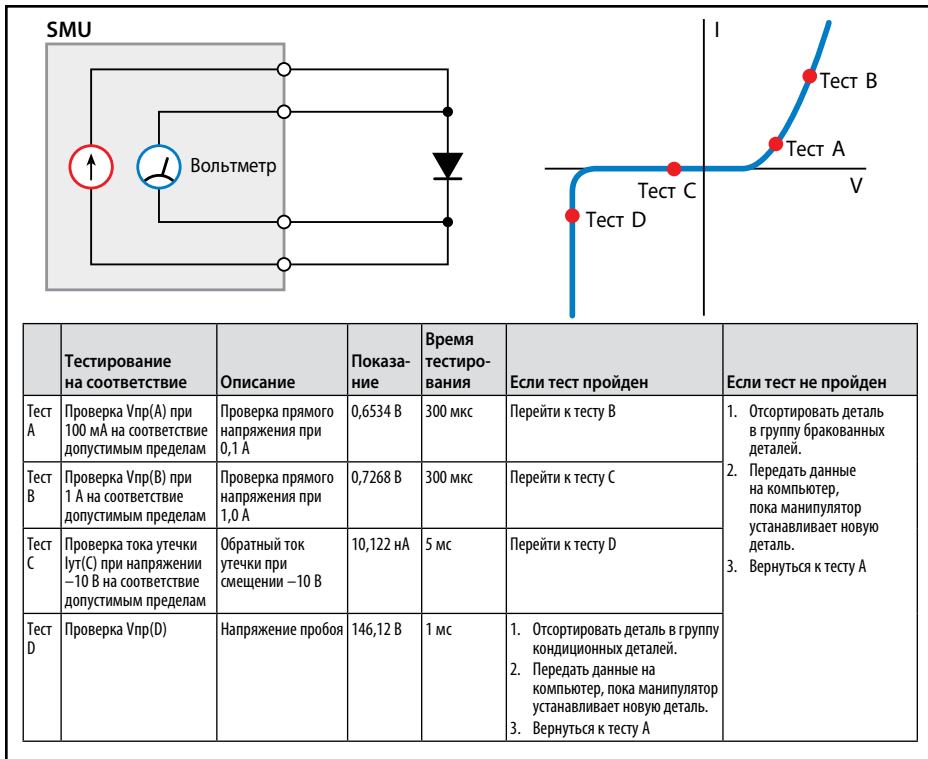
SMU

Вольтметр

I

Тест B

Тест A

V

Тест C

Тест D

| | Тестирование на соответствие | Описание | Показание | Время тестирования | Если тест пройден | Если тест не пройден |
|---|---|---|---|---|---|---|
| Тест A | Проверка Vпр(A) при 100 мА на соответствие допустимым пределам | Проверка прямого напряжения при 0,1 А | 0,6534 В | 300 мкс | Перейти к тесту B | 1. Отсортировать деталь в группу бракованных деталей. 2. Передать данные на компьютер, пока манипулятор устанавливает новую деталь. 3. Вернуться к тесту A |
| Тест B | Проверка Vпр(B) при 1 А на соответствие допустимым пределам | Проверка прямого напряжения при 1,0 А | 0,7268 В | 300 мкс | Перейти к тесту C | |
| Тест C | Проверка тока утечки Iут(C) при напряжении –10 В на соответствие допустимым пределам | Обратный ток утечки при смещении –10 В | 10,122 нА | 5 мс | Перейти к тесту D | |
| Тест D | Проверка Vпр(D) | Напряжение пробоя | 146,12 В | 1 мс | 1. Отсортировать деталь в группу кондиционных деталей. 2. Передать данные на компьютер, пока манипулятор устанавливает новую деталь. 3. Вернуться к тесту A | |